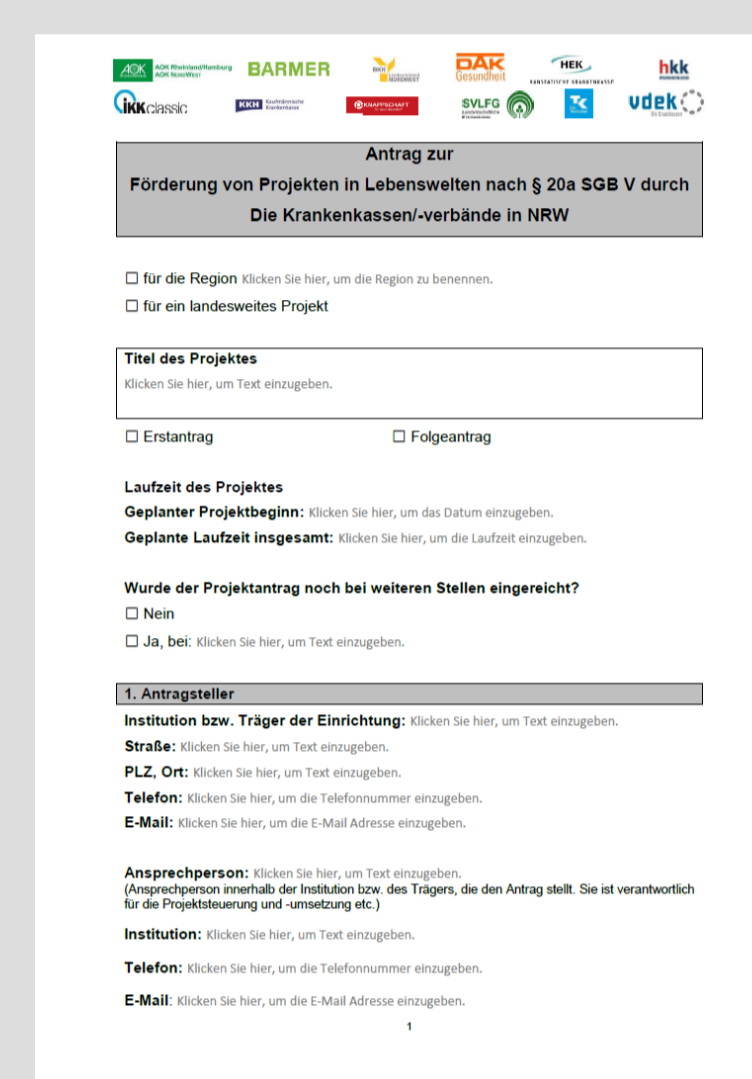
AOK Rheinland/Hamburg AOK NordWest BARMER BKK Landesverband Nordwest DAK Gesundheit HEK Hanseatische Krankenkasse hkk

IKK classic KKH Kaufmännische Krankenkasse KNAPPSCHAFT SVLFG TK vdek

Antrag zur
Förderung von Projekten in Lebenswelten nach § 20a SGB V durch
Die Krankenkassen/-verbände in NRW

☐ für die Region Klicken Sie hier, um die Region zu benennen.

☐ für ein landesweites Projekt

Titel des Projektes
Klicken Sie hier, um Text einzugeben.

☐ Erstantrag ☐ Folgeantrag

Laufzeit des Projektes
Geplanter Projektbeginn: Klicken Sie hier, um das Datum einzugeben.
Geplante Laufzeit insgesamt: Klicken Sie hier, um die Laufzeit einzugeben.

Wurde der Projektantrag noch bei weiteren Stellen eingereicht?
☐ Nein
☐ Ja, bei: Klicken Sie hier, um Text einzugeben.

1. Antragsteller
Institution bzw. Träger der Einrichtung: Klicken Sie hier, um Text einzugeben.
Straße: Klicken Sie hier, um Text einzugeben.
PLZ, Ort: Klicken Sie hier, um Text einzugeben.
Telefon: Klicken Sie hier, um die Telefonnummer einzugeben.
E-Mail: Klicken Sie hier, um die E-Mail Adresse einzugeben.

Ansprechperson: Klicken Sie hier, um Text einzugeben.
(Ansprechperson innerhalb der Institution bzw. des Trägers, die den Antrag stellt. Sie ist verantwortlich für die Projektsteuerung und -umsetzung etc.)

Institution: Klicken Sie hier, um Text einzugeben.

Telefon: Klicken Sie hier, um die Telefonnummer einzugeben.

E-Mail: Klicken Sie hier, um die E-Mail Adresse einzugeben.

1